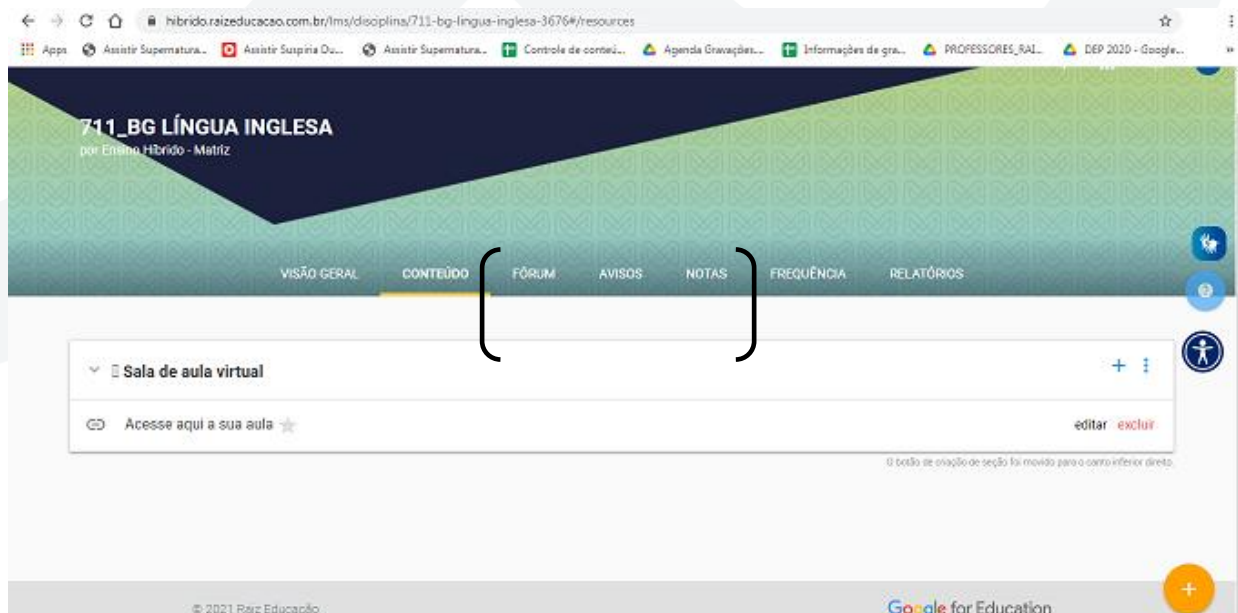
hibrido.raizeducacao.com.br/lms/disciplina/711-bg-lingua-inglesa-3676#/resources

Apps Assistir Supernatura... Assistir Suspiria Du... Assistir Supernatura... Controle de conteú... Agenda Gravações... Informações de gra... PROFESSORES_RAI... DEP 2020 - Google...

711_BG LÍNGUA INGLESA
por Ensino Híbrido - Matriz

VISÃO GERAL CONTEÚDO FÓRUM AVISOS NOTAS FREQUÊNCIA RELATÓRIOS

Sala de aula virtual

Acesse aqui a sua aula

editar excluir

O botão de criação de seção foi movido para o canto inferior direito.

© 2021 Raiz Educação

Google for Education